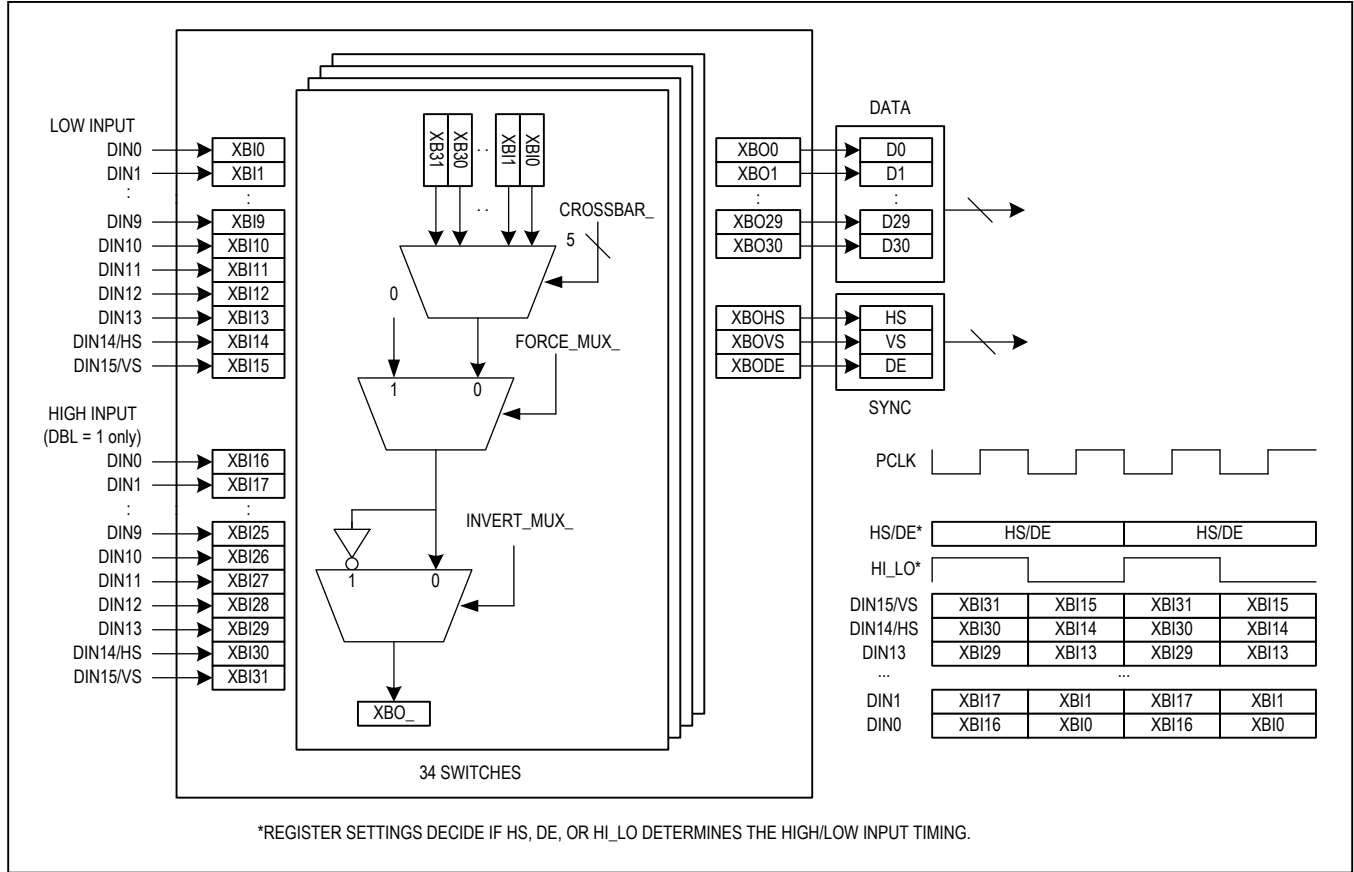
LOW INPUT
DIN0 XBI0
DIN1 XBI1
:
:
DIN9 XBI9
DIN10 XBI10
DIN11 XBI11
DIN12 XBI12
DIN13 XBI13
DIN14/HS XBI14
DIN15/VS XBI15

HIGH INPUT
(DBL = 1 only)
DIN0 XBI16
DIN1 XBI17
:
:
DIN9 XBI25
DIN10 XBI26
DIN11 XBI27
DIN12 XBI28
DIN13 XBI29
DIN14/HS XBI30
DIN15/VS XBI31

XB31 XB30 . . XBI1 XBI0
. .
CROSSBAR_
5
0
FORCE_MUX_
1 0
INVERT_MUX_
1 0
XBO_
34 SWITCHES

DATA
XBO0 D0
XBO1 D1
:
:
XBO29 D29
XBO30 D30

XBOHS HS
XBOVS VS
XBODE DE
SYNC

PCLK

HS/DE* HS/DE HS/DE
HI_LO*

| DIN15/VS | XBI31 | XBI15 | XBI31 | XBI15 |
|---|---|---|---|---|
| DIN14/HS | XBI30 | XBI14 | XBI30 | XBI14 |
| DIN13 | XBI29 | XBI13 | XBI29 | XBI13 |
| ... | | ... | | |
| DIN1 | XBI17 | XBI1 | XBI17 | XBI1 |
| DIN0 | XBI16 | XBI0 | XBI16 | XBI0 |

*REGISTER SETTINGS DECIDE IF HS, DE, OR HI_LO DETERMINES THE HIGH/LOW INPUT TIMING.